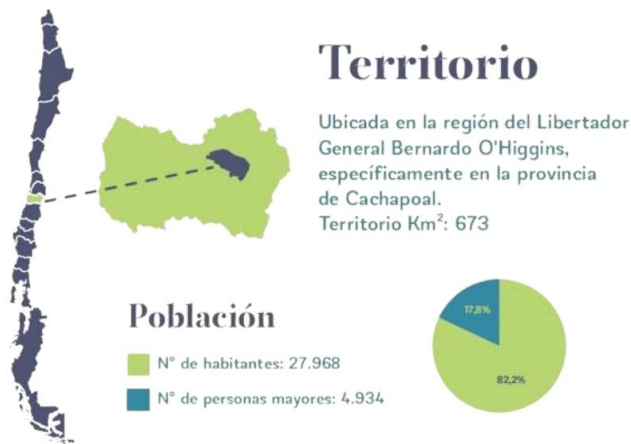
Territorio

Ubicada en la región del Libertador General Bernardo O'Higgins, específicamente en la provincia de Cachapoal.
Territorio Km$^2$: 673

Población

N° de habitantes: 27.968

N° de personas mayores: 4.934

17,8%

82,2%